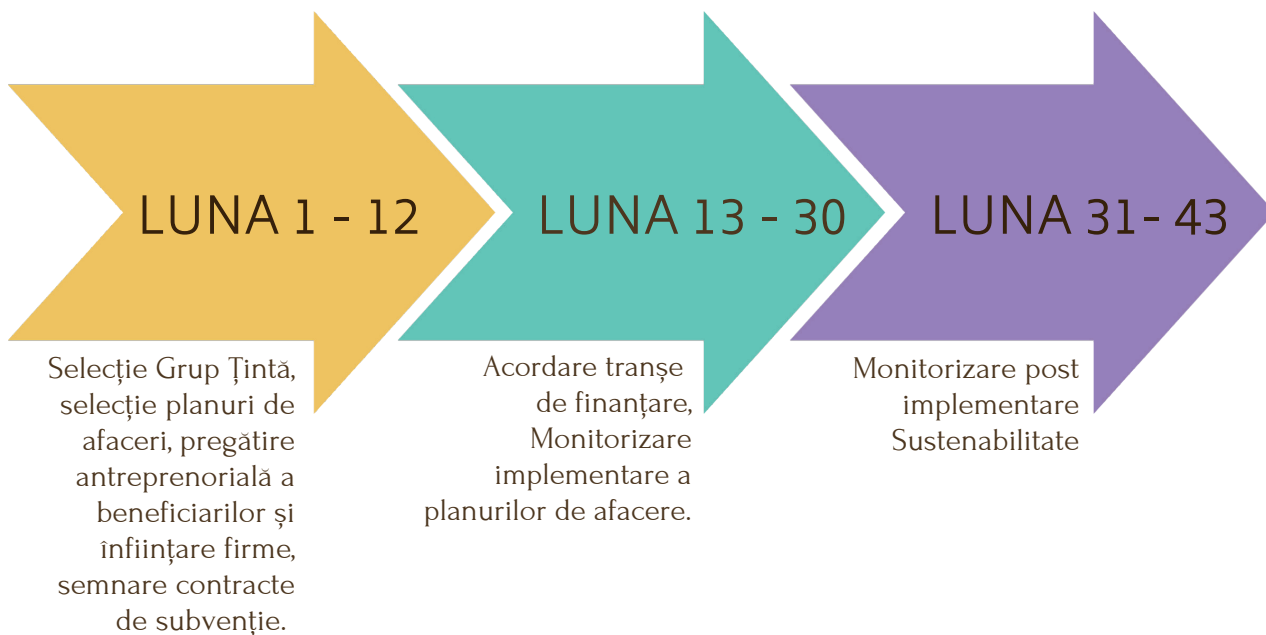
LUNA 1 - 12

Selecție Grup Țintă, selecție planuri de afaceri, pregătire antreprenorială a beneficiarilor și înființare firme, semnare contracte de subvenție.

LUNA 13 - 30

Acordare tranșe de finanțare, Monitorizare implementare a planurilor de afacere.

LUNA 31- 43

Monitorizare post implementare Sustenabilitate